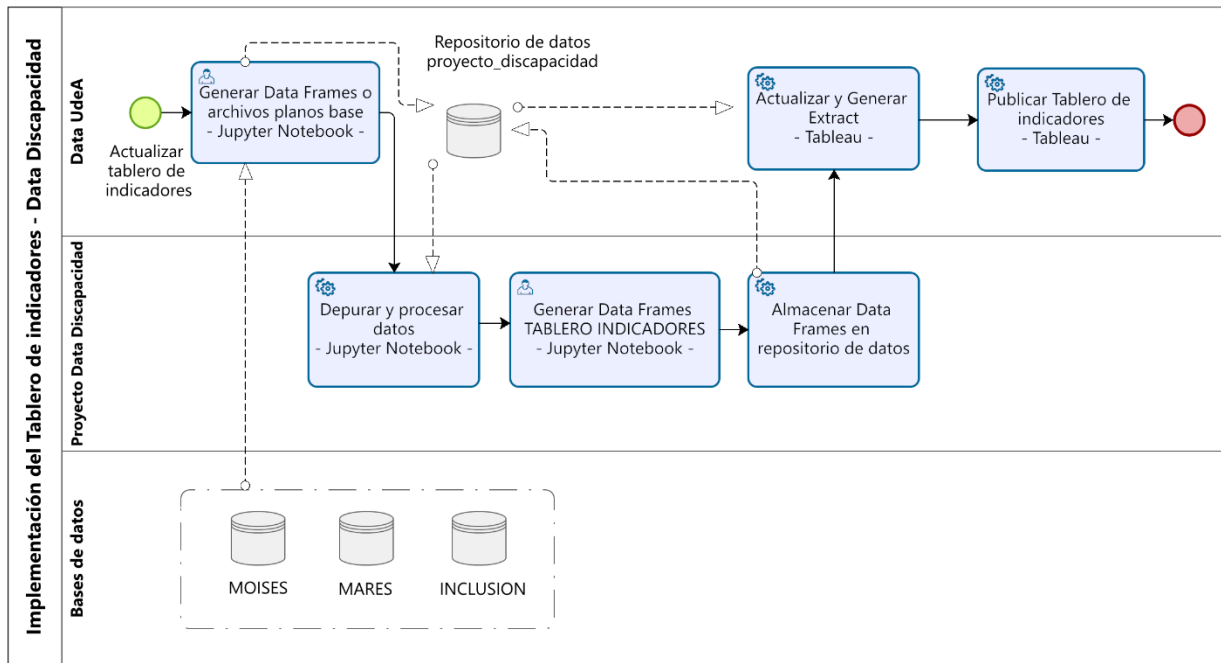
Implementación del Tablero de indicadores - Data Discapacidad

Data UdeA

Actualizar tablero de indicadores

Generar Data Frames o archivos planos base - Jupyter Notebook -

Repositorio de datos proyecto_discapacidad

Actualizar y Generar Extract - Tableau -

Publicar Tablero de indicadores - Tableau -

Proyecto Data Discapacidad

Depurar y procesar datos - Jupyter Notebook -

Generar Data Frames TABLERO INDICADORES - Jupyter Notebook -

Almacenar Data Frames en repositorio de datos

Bases de datos

MOISES

MARES

INCLUSION